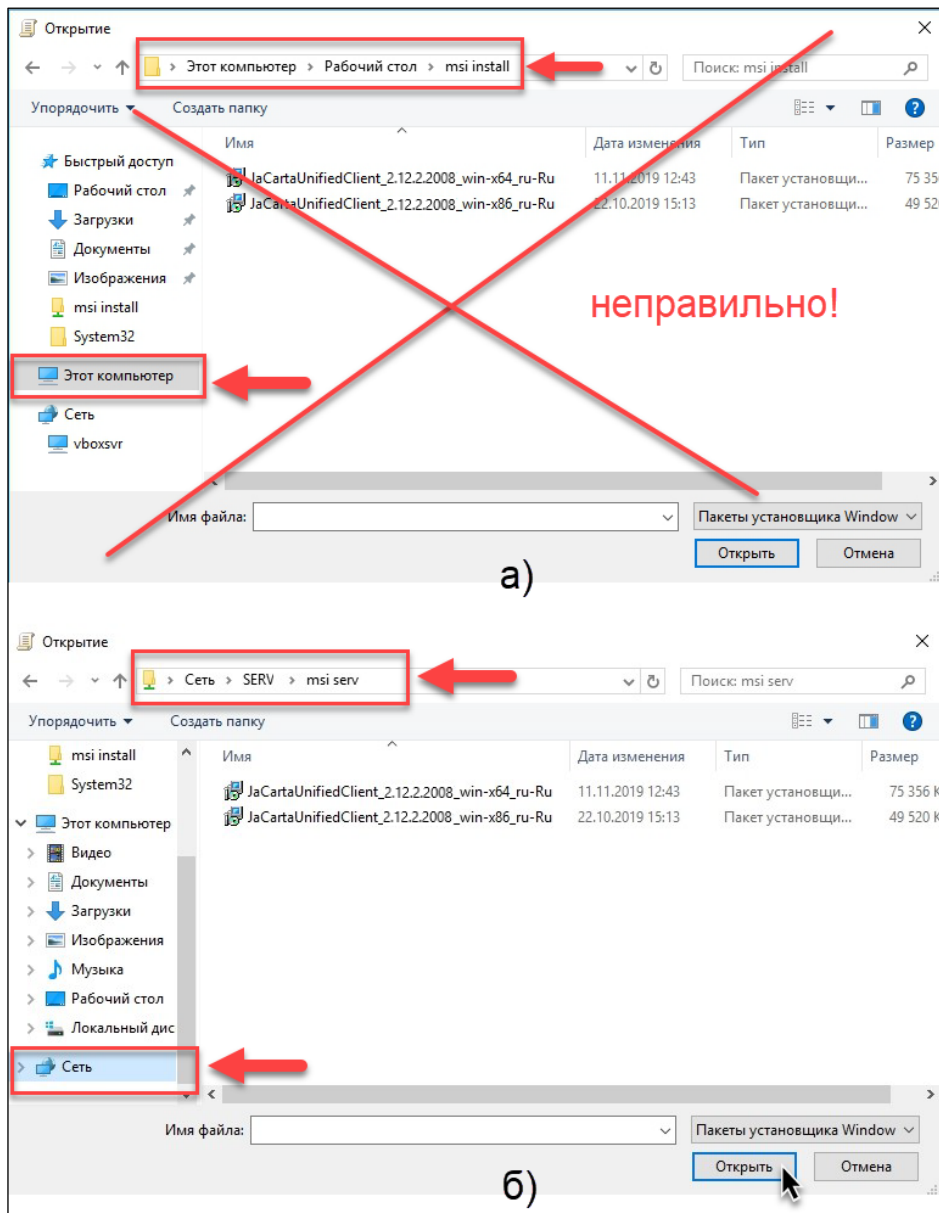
Открытие

Этот компьютер › Рабочий стол › msi install

Поиск: msi install

Упорядочить ▾ Создать папку

Быстрый доступ
Рабочий стол
Загрузки
Документы
Изображения
msi install
System32
Этот компьютер
Сеть
vboxsvr

| Имя | Дата изменения | Тип | Размер |
|---|---|---|---|
| JaCartaUnifiedClient_2.12.2.2008_win-x64_ru-Ru | 11.11.2019 12:43 | Пакет установщи... | 75 356 |
| JaCartaUnifiedClient_2.12.2.2008_win-x86_ru-Ru | 22.10.2019 15:13 | Пакет установщи... | 49 520 |

неправильно!

Имя файла:
Пакеты установщика Window
Открыть Отмена

а)

Открытие

Сеть › SERV › msi serv

Поиск: msi serv

Упорядочить ▾ Создать папку

msi install
System32
Этот компьютер
Видео
Документы
Загрузки
Изображения
Музыка
Рабочий стол
Локальный дис
Сеть

| Имя | Дата изменения | Тип | Размер |
|---|---|---|---|
| JaCartaUnifiedClient_2.12.2.2008_win-x64_ru-Ru | 11.11.2019 12:43 | Пакет установщи... | 75 356 К |
| JaCartaUnifiedClient_2.12.2.2008_win-x86_ru-Ru | 22.10.2019 15:13 | Пакет установщи... | 49 520 К |

Имя файла:
Пакеты установщика Window
Открыть Отмена

б)